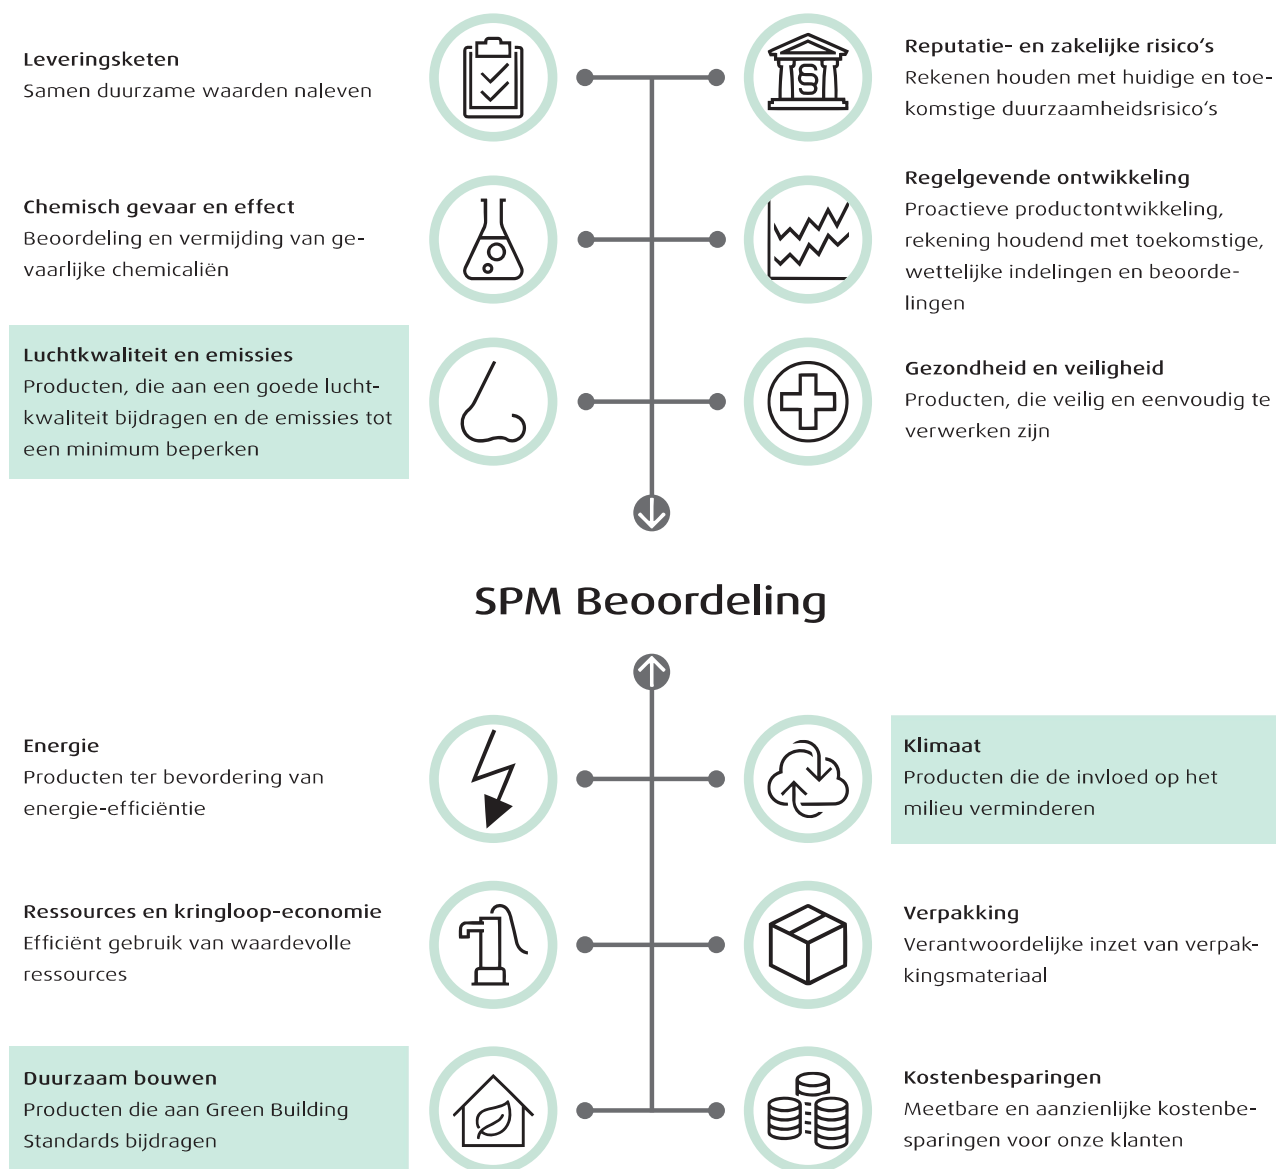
Leveringsketen
Samen duurzame waarden naleven

Reputatie- en zakelijke risico's
Rekenen houden met huidige en toekomstige duurzaamheidsrisico's

Chemisch gevaar en effect
Beoordeling en vermijding van gevaarlijke chemicaliën

Regelgevende ontwikkeling
Proactieve productontwikkeling, rekening houdend met toekomstige, wettelijke indelingen en beoordelingen

Luchtkwaliteit en emissies
Producten, die aan een goede luchtkwaliteit bijdragen en de emissies tot een minimum beperken

Gezondheid en veiligheid
Producten, die veilig en eenvoudig te verwerken zijn

SPM Beoordeling

Energie
Producten ter bevordering van energie-efficiëntie

Klimaat
Producten die de invloed op het milieu verminderen

Ressources en kringloop-economie
Efficiënt gebruik van waardevolle ressources

Verpakking
Verantwoordelijke inzet van verpakkingsmateriaal

Duurzaam bouwen
Producten die aan Green Building Standards bijdragen

Kostenbesparingen
Meetbare en aanzienlijke kostenbesparingen voor onze klanten